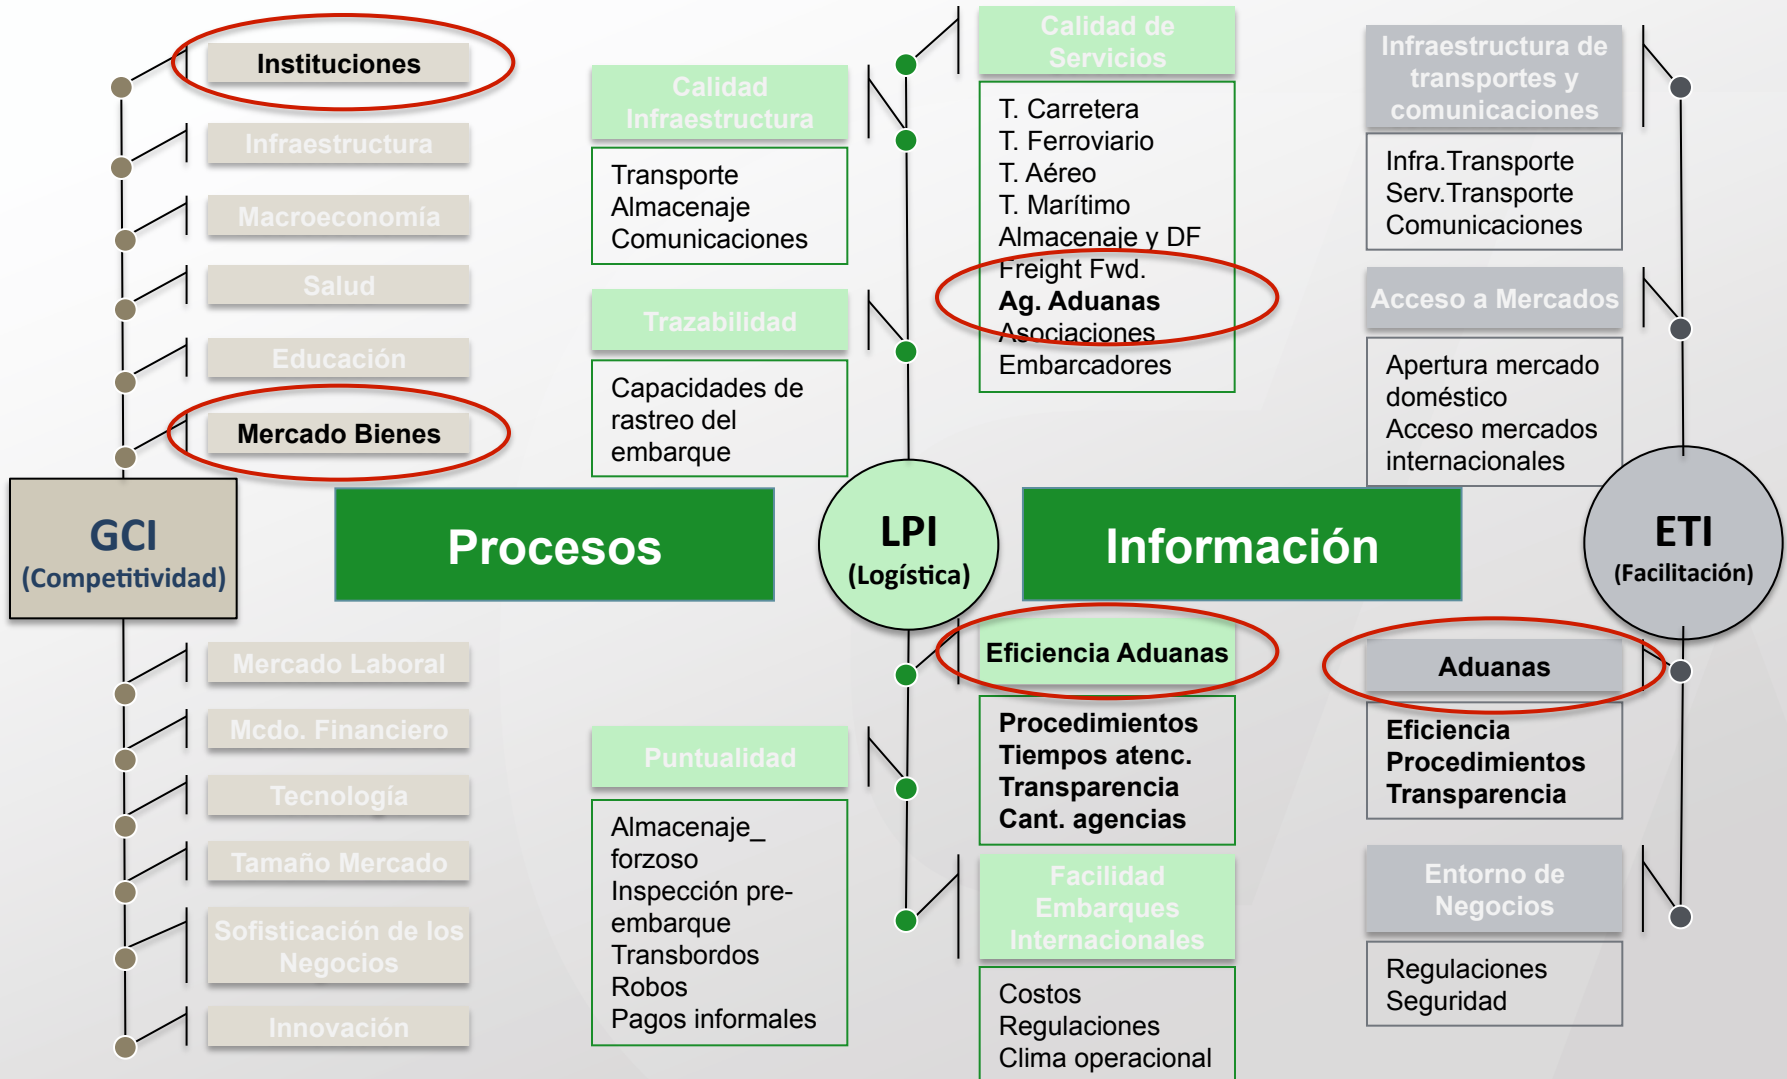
Instituciones
Infraestructura
Macroeconomía
Salud
Educación
Mercado Bienes

GCI
(Competitividad)

Mercado Laboral
Mcdo. Financiero
Tecnología
Tamaño Mercado
Sofisticación de los Negocios
Innovación

Calidad Infraestructura
Transporte
Almacenaje
Comunicaciones

Trazabilidad
Capacidades de rastreo del embarque

Procesos

Puntualidad
Almacenaje_ forzoso
Inspección pre-embarque
Transbordos
Robos
Pagos informales

Calidad de Servicios
T. Carretera
T. Ferroviario
T. Aéreo
T. Marítimo
Almacenaje y DF
Freight Fwd.
Ag. Aduanas
Asociaciones
Embarcadores

LPI
(Logística)

Información

Eficiencia Aduanas
Procedimientos
Tiempos atenc.
Transparencia
Cant. agencias

Facilidad Embarques Internacionales
Costos
Regulaciones
Clima operacional

Infraestructura de transportes y comunicaciones
Infra.Transporte
Serv.Transporte
Comunicaciones

Acceso a Mercados
Apertura mercado doméstico
Acceso mercados internacionales

ETI
(Facilitación)

Aduanas
Eficiencia
Procedimientos
Transparencia

Entorno de Negocios
Regulaciones
Seguridad